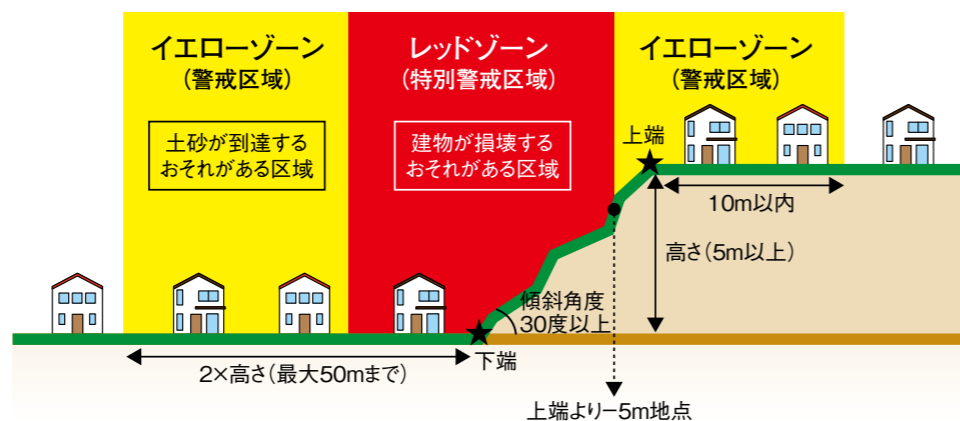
イエローゾーン
（警戒区域）

土砂が到達する
おそれがある区域

レッドゾーン
（特別警戒区域）

建物が損壊する
おそれがある区域

イエローゾーン
（警戒区域）

上端

10m以内

高さ（5m以上）

傾斜角度
30度以上

下端

2×高さ（最大50mまで）

上端より−5m地点